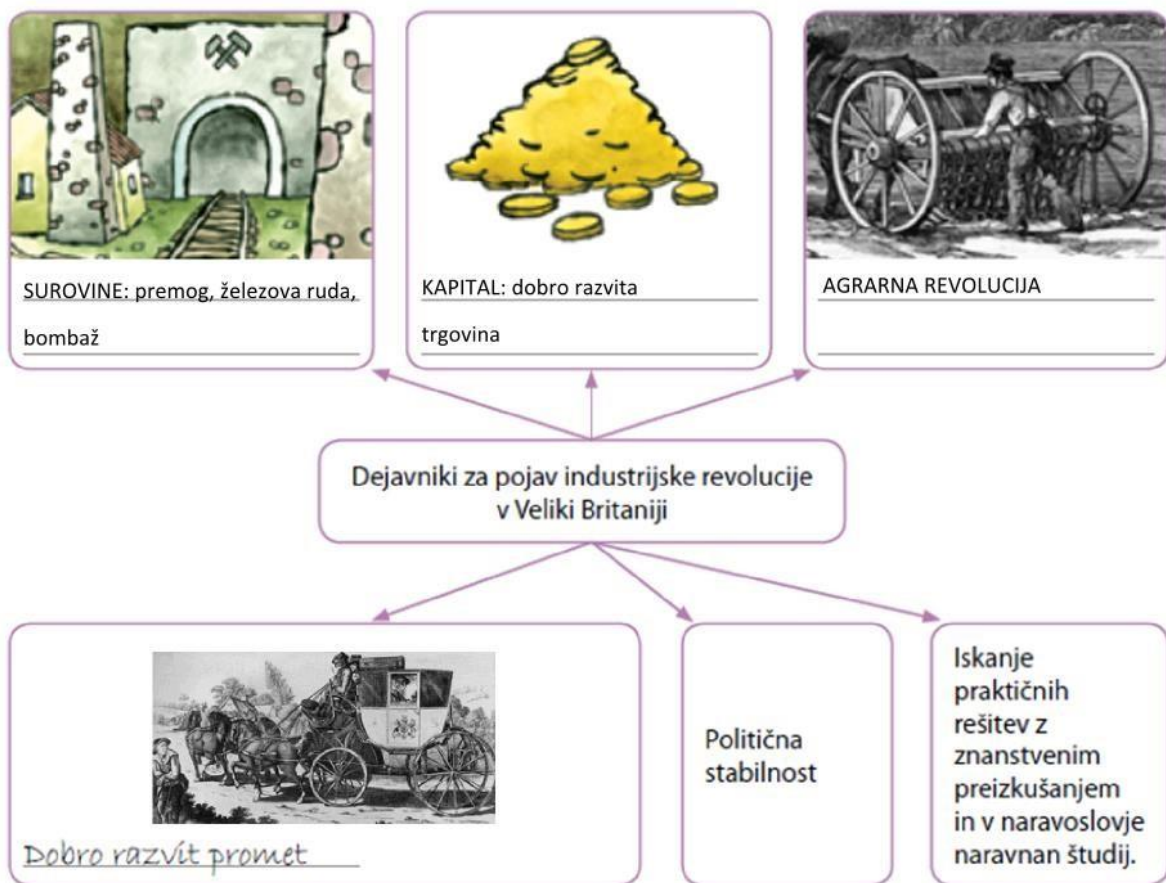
SUROVINE: premog, železova ruda, bombaž

KAPITAL: dobro razvita trgovina

AGRARNA REVOLUCIJA

Dejavniki za pojav industrijske revolucije v Veliki Britaniji

Dobro razvit promet

Politična stabilnost

Iskanje praktičnih rešitev z znanstvenim preizkušanjem in v naravoslovje naravnan študij.